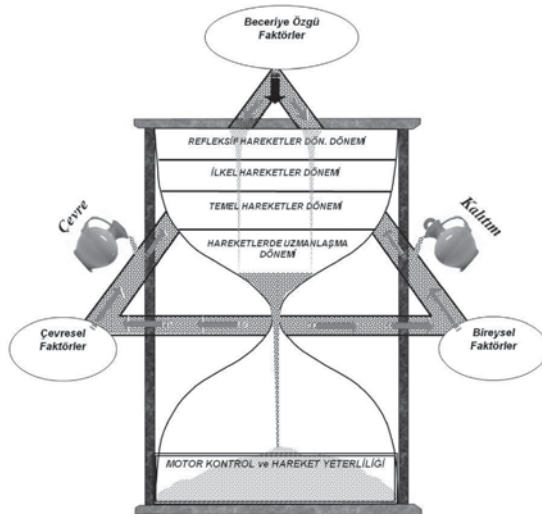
Beceriye Özgü Faktörler

REFLEKSİF HAREKETLER DÖN. DÖNEMİ

İLKEL HAREKETLER DÖNEMİ

TEMEL HAREKETLER DÖNEMİ

HAREKETLERDE UZMANLAŞMA DÖNEMİ

Çevre

Kalıtım

Çevresel Faktörler

Bireysel Faktörler

MOTOR KONTROL ve HAREKET YETERLİLİĞİ